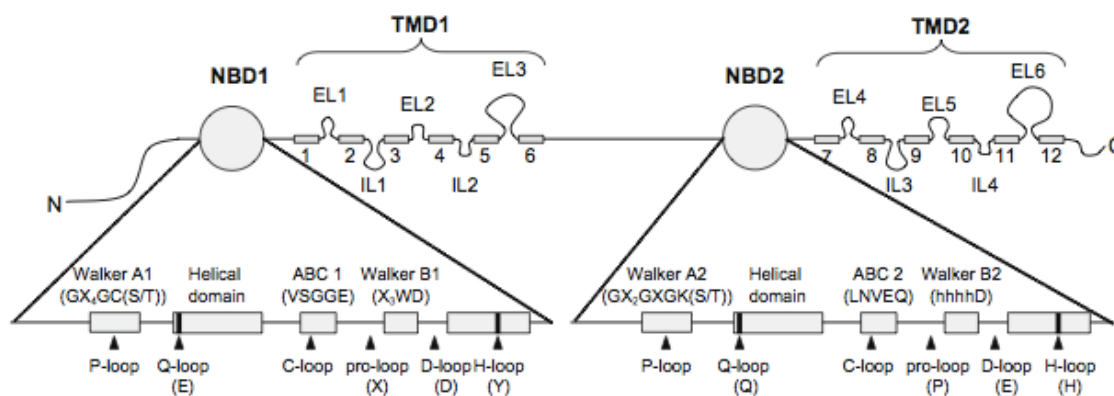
TMD1

TMD2

NBD1

NBD2

EL1 EL2 EL3

EL4 EL5 EL6

1 2 3 4 5 6

7 8 9 10 11 12

IL1 IL2

IL3 IL4

N

C

Walker A1 $(GX_4GC(S/T))$

Helical domain

ABC 1 (VSGGE)

Walker B1 $(X_3WD)$

P-loop

Q-loop (E)

C-loop

pro-loop (X)

D-loop (D)

H-loop (Y)

Walker A2 $(GX_2GXGK(S/T))$

Helical domain

ABC 2 (LNVEQ)

Walker B2 (hhhhD)

P-loop

Q-loop (Q)

C-loop

pro-loop (P)

D-loop (E)

H-loop (H)